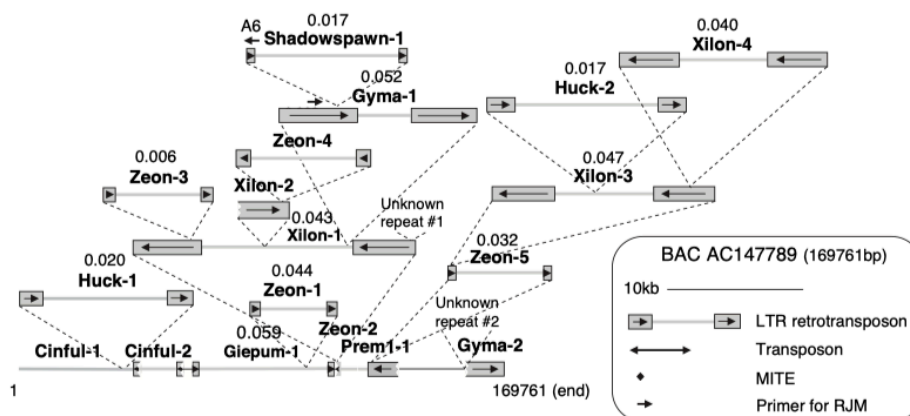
A6
0.017
Shadowspawn-1

0.052
Gyma-1

Zeon-4

0.040
Xilon-4

0.017
Huck-2

0.006
Zeon-3

Xilon-2

0.043
Xilon-1

Unknown repeat #1

0.047
Xilon-3

0.020
Huck-1

0.044
Zeon-1

0.032
Zeon-5

Unknown repeat #2

0.059
Giepum-1

Zeon-2

Cinful-1
Cinful-2

Prem1-1

Gyma-2

1

169761 (end)

BAC AC147789 (169761bp)

10kb

LTR retrotransposon

Transposon

MITE

Primer for RJM